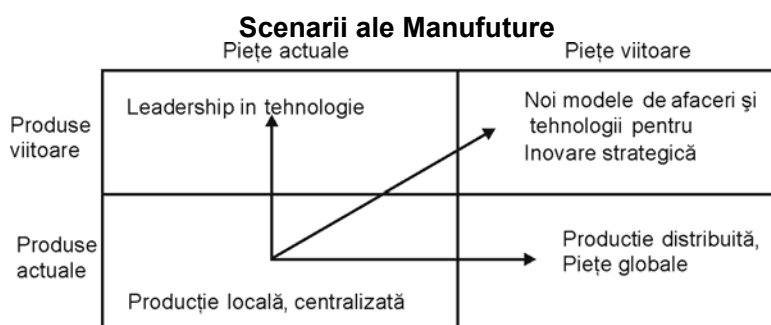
Scenarii ale Manufuture

Piețe actuale

Piețe viitoare

Produse viitoare

Leadership in tehnologie

Noi modele de afaceri și tehnologii pentru Inovare strategică

Produse actuale

Productie distribuită, Piețe globale

Producție locală, centralizată